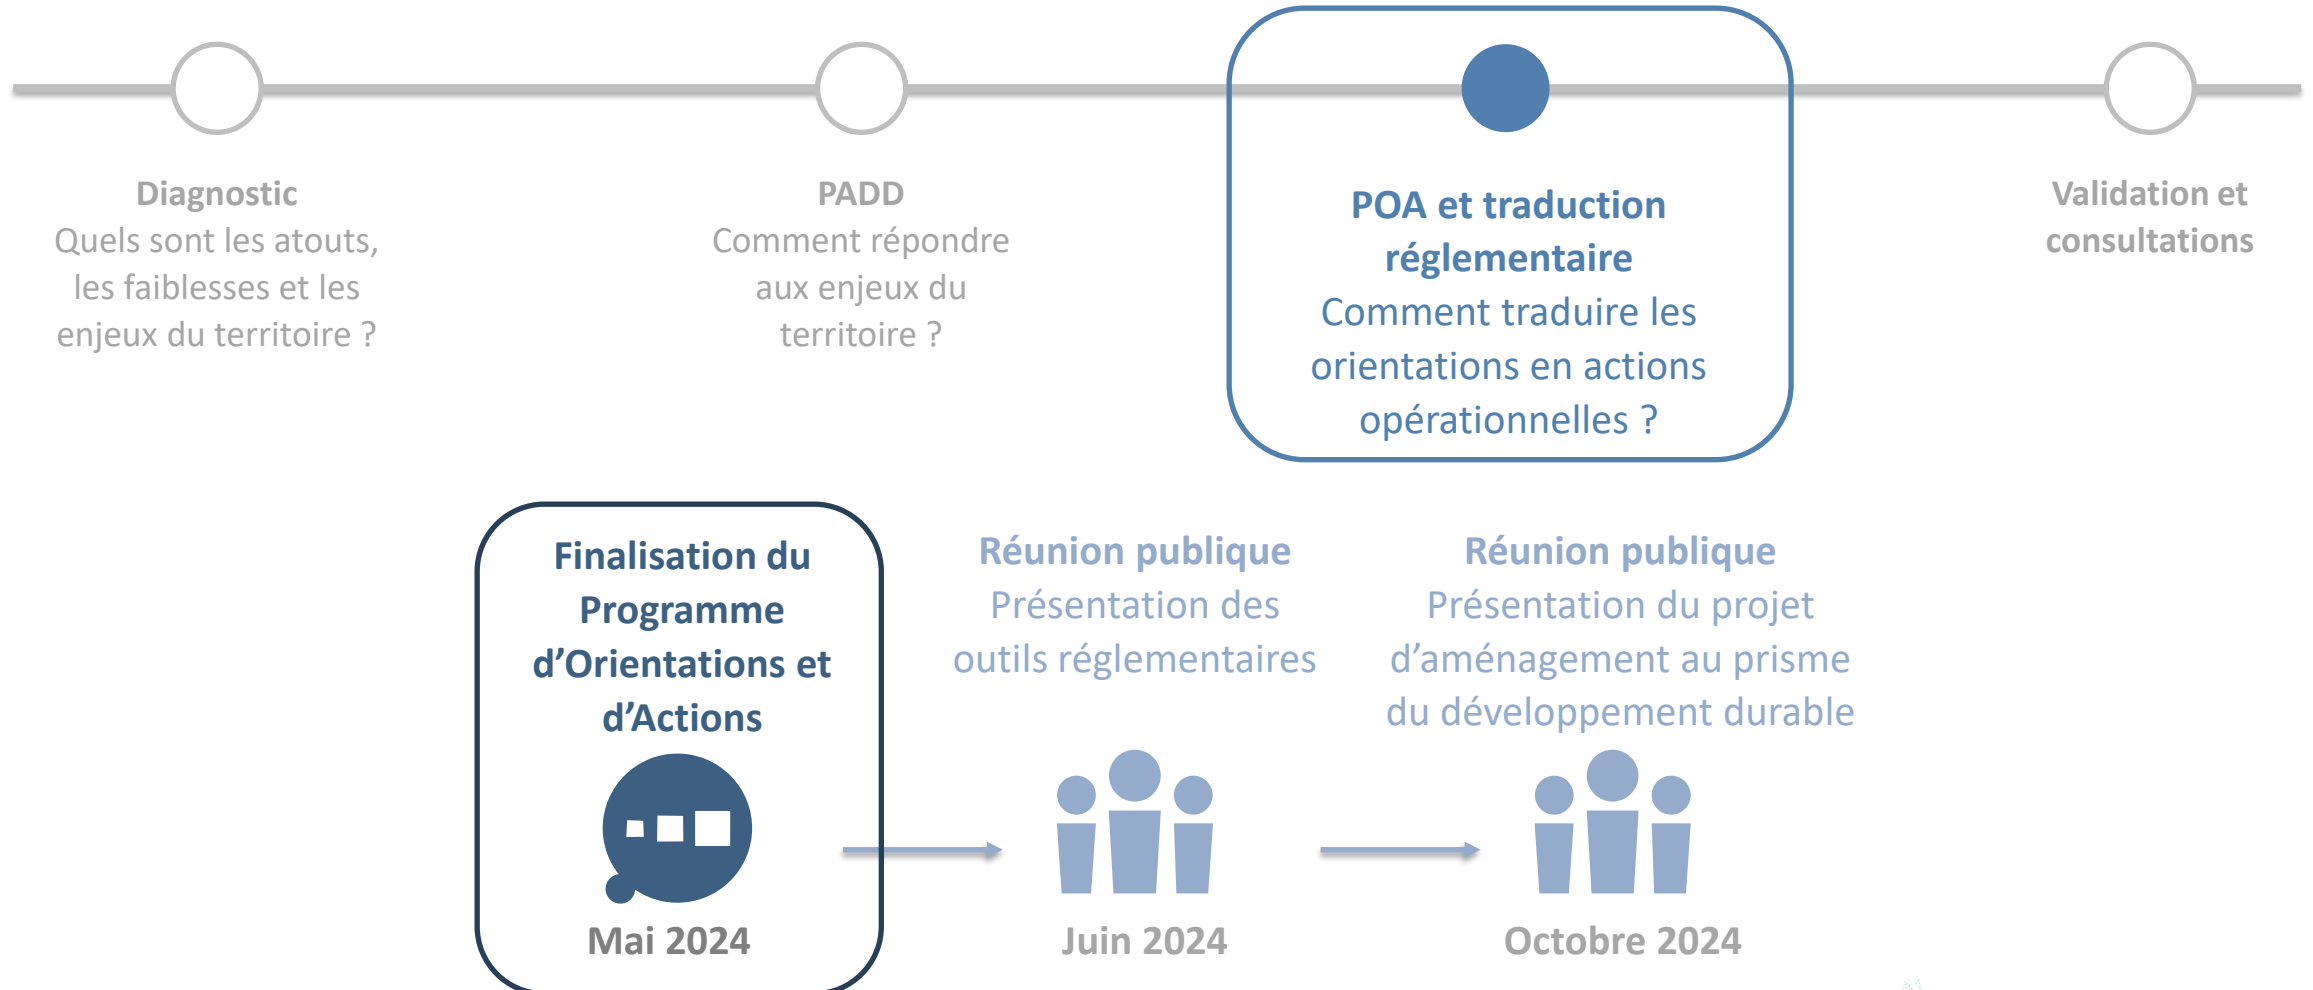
Diagnostic
Quels sont les atouts, les faiblesses et les enjeux du territoire ?

PADD
Comment répondre aux enjeux du territoire ?

POA et traduction réglementaire
Comment traduire les orientations en actions opérationnelles ?

Validation et consultations

Finalisation du Programme d'Orientations et d'Actions

Mai 2024

Réunion publique
Présentation des outils réglementaires

Juin 2024

Réunion publique
Présentation du projet d'aménagement au prisme du développement durable

Octobre 2024